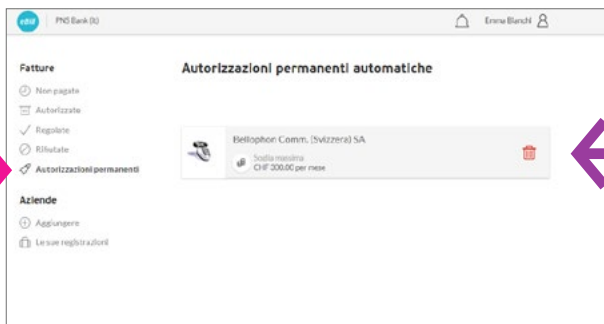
ebill | PNS Bank (It)

Emma Bianchi

Fatture

Non pagate

Autorizzate

Regolate

Rifiutate

Autorizzazioni permanenti

Aziende

Aggiungere

Le sue registrazioni

Autorizzazioni permanenti automatiche

Bellophon Comm. (Svizzera) SA

Soglia massima
CHF 300.00 per mese